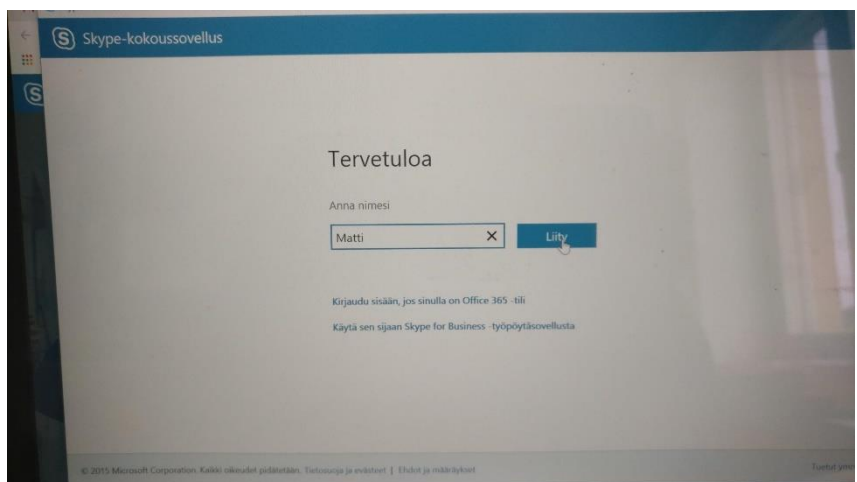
Skype-kokoussovellus

Tervetuloa

Anna nimesi

Matti

Liity

Kirjaudu sisään, jos sinulla on Office 365 -tili

Käytä sen sijaan Skype for Business -työpöytäsovellusta

© 2015 Microsoft Corporation. Kaikki oikeudet pidätetään. Tietosuoja ja evästeet | Ehdot ja määräykset

Tuetut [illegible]